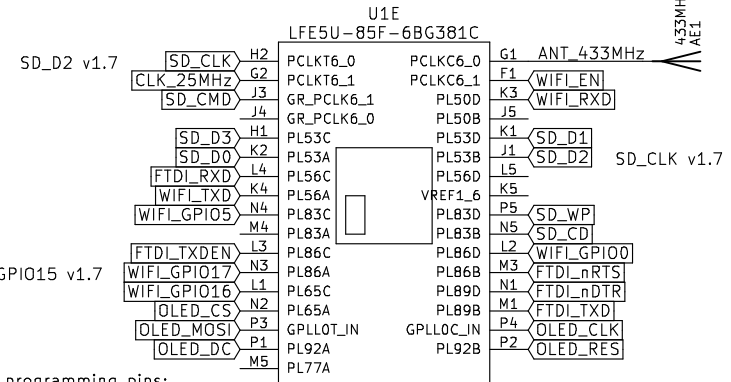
U1E
LFE5U-85F-6BG381C

SD_D2 v1.7

| Net | Pin | Function | Function | Pin | Net |
|---|---|---|---|---|---|
| SD_CLK | H2 | PCLKT6_0 | PCLKC6_0 | G1 | ANT_433MHz |
| CLK_25MHz | G2 | PCLKT6_1 | PCLKC6_1 | F1 | WIFI_EN |
| SD_CMD | J3 | GR_PCLK6_1 | PL50D | K3 | WIFI_RXD |
| | J4 | GR_PCLK6_0 | PL50B | J5 | |
| SD_D3 | H1 | PL53C | PL53D | K1 | SD_D1 |
| SD_D0 | K2 | PL53A | PL53B | J1 | SD_D2 |
| FTDI_RXD | L4 | PL56C | PL56D | L5 | |
| WIFI_TXD | K4 | PL56A | VREF1_6 | K5 | |
| WIFI_GPIO5 | N4 | PL83C | PL83D | P5 | SD_WP |
| | M4 | PL83A | PL83B | N5 | SD_CD |
| FTDI_TXDEN | L3 | PL86C | PL86D | L2 | WIFI_GPIO0 |
| WIFI_GPIO17 | N3 | PL86A | PL86B | M3 | FTDI_nRTS |
| WIFI_GPIO16 | L1 | PL65C | PL89D | N1 | FTDI_nDTR |
| OLED_CS | N2 | PL65A | PL89B | M1 | FTDI_TXD |
| OLED_MOSI | P3 | GPLL0T_IN | GPLL0C_IN | P4 | OLED_CLK |
| OLED_DC | P1 | PL92A | PL92B | P2 | OLED_RES |
| | M5 | PL77A | | | |

433MH
AE1

SD_CLK v1.7

GPIO15 v1.7

programming pins: